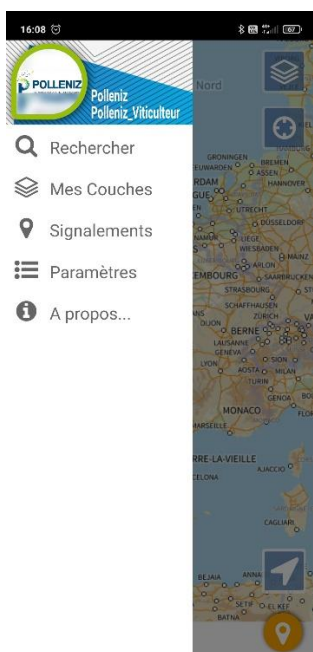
16:08

POLLENIZ
Polleniz
Polleniz_Viticulteur

Rechercher
Mes Couches
Signalements
Paramètres
A propos...

Nord
GRONINGEN
BREMEN
ASSEN
HANNOVER
UTRECHT
DÜSSELDORF
LIEGE
WIESBADEN
MAINZ
ARLON
SAARBRÜCKEN
STRASBOURG
SCHAFFHAUSEN
ZÜRICH
DIJON
BERNE
LAUSANNE
GENEVA
SION
LYON
AOSTA
MILAN
TURIN
GENOA
MONACO
ARSEILLE
RRE-LA-VIEILLE
AJACCIO
CELONA
CAGLIARI
BEJAIA
ANNA
SETIF
EL KEF
BATNA